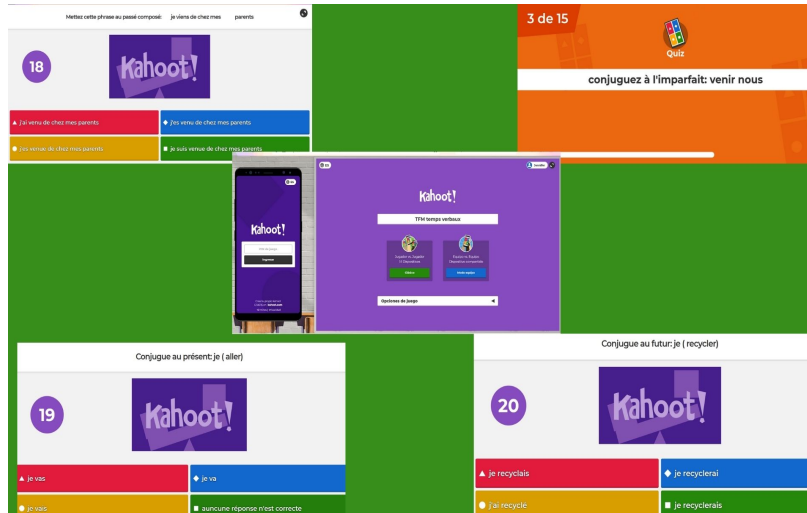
Mettez cette phrase au passé composé: je viens de chez mes parents

18

Kahoot!

▲ j'ai venu de chez mes parents

◆ j'es venu de chez mes parents

● j'es venue de chez mes parents

■ je suis venue de chez mes parents

3 de 15

Quiz

conjuguez à l'imparfait: venir nous

Kahoot!

PIN del juego

Ingresar

Kahoot!

TFM temps verbaux

Jugador vs Jugador
1 Dispositivo

Clásico

Equipo vs Equipo
Dispositivos compartidos

Modo equipo

Opciones de juego

Conjugue au présent: je ( aller)

19

Kahoot!

▲ je vas

◆ je va

● je vais

■ aucunne réponse n'est correcte

Conjugue au futur: je ( recycler)

20

Kahoot!

▲ je recyclais

◆ je recyclerai

● j'ai recycle

■ je recyclerais